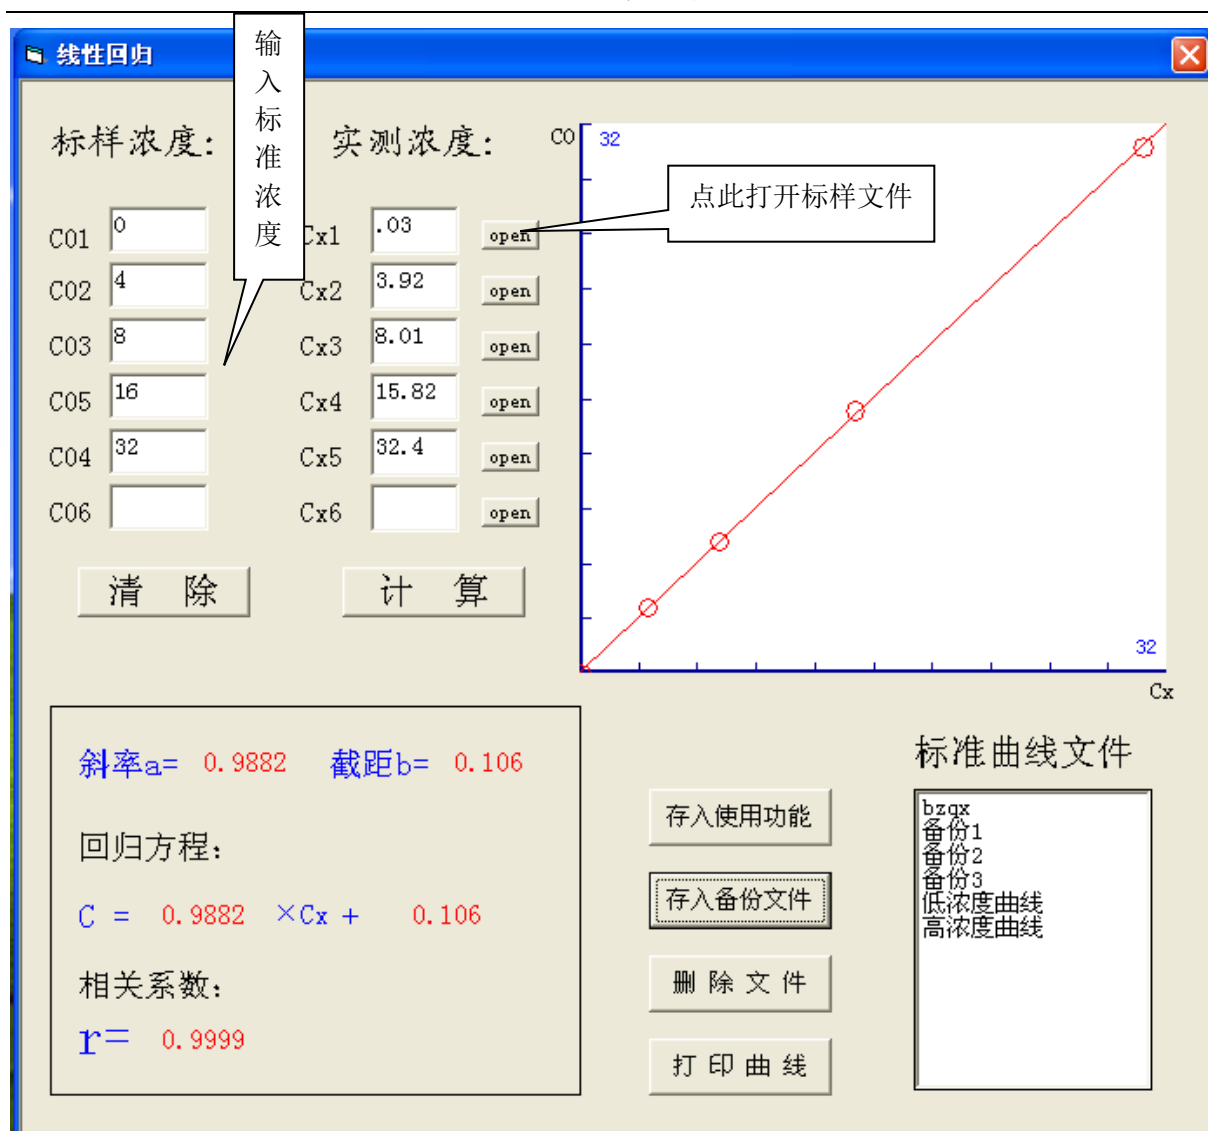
线性回归

输入标准浓度

标样浓度:

实测浓度:

C01 0
C02 4
C03 8
C05 16
C04 32
C06

Cx1 .03 open
Cx2 3.92 open
Cx3 8.01 open
Cx4 15.82 open
Cx5 32.4 open
Cx6 open

点此打开标样文件

C0 32

32 Cx

清 除

计 算

斜率a= 0.9882 截距b= 0.106

回归方程:

C = 0.9882 ×Cx + 0.106

相关系数:

r= 0.9999

存入使用功能

存入备份文件

删 除 文 件

打 印 曲 线

标准曲线文件

bzqx
备份1
备份2
备份3
低浓度曲线
高浓度曲线